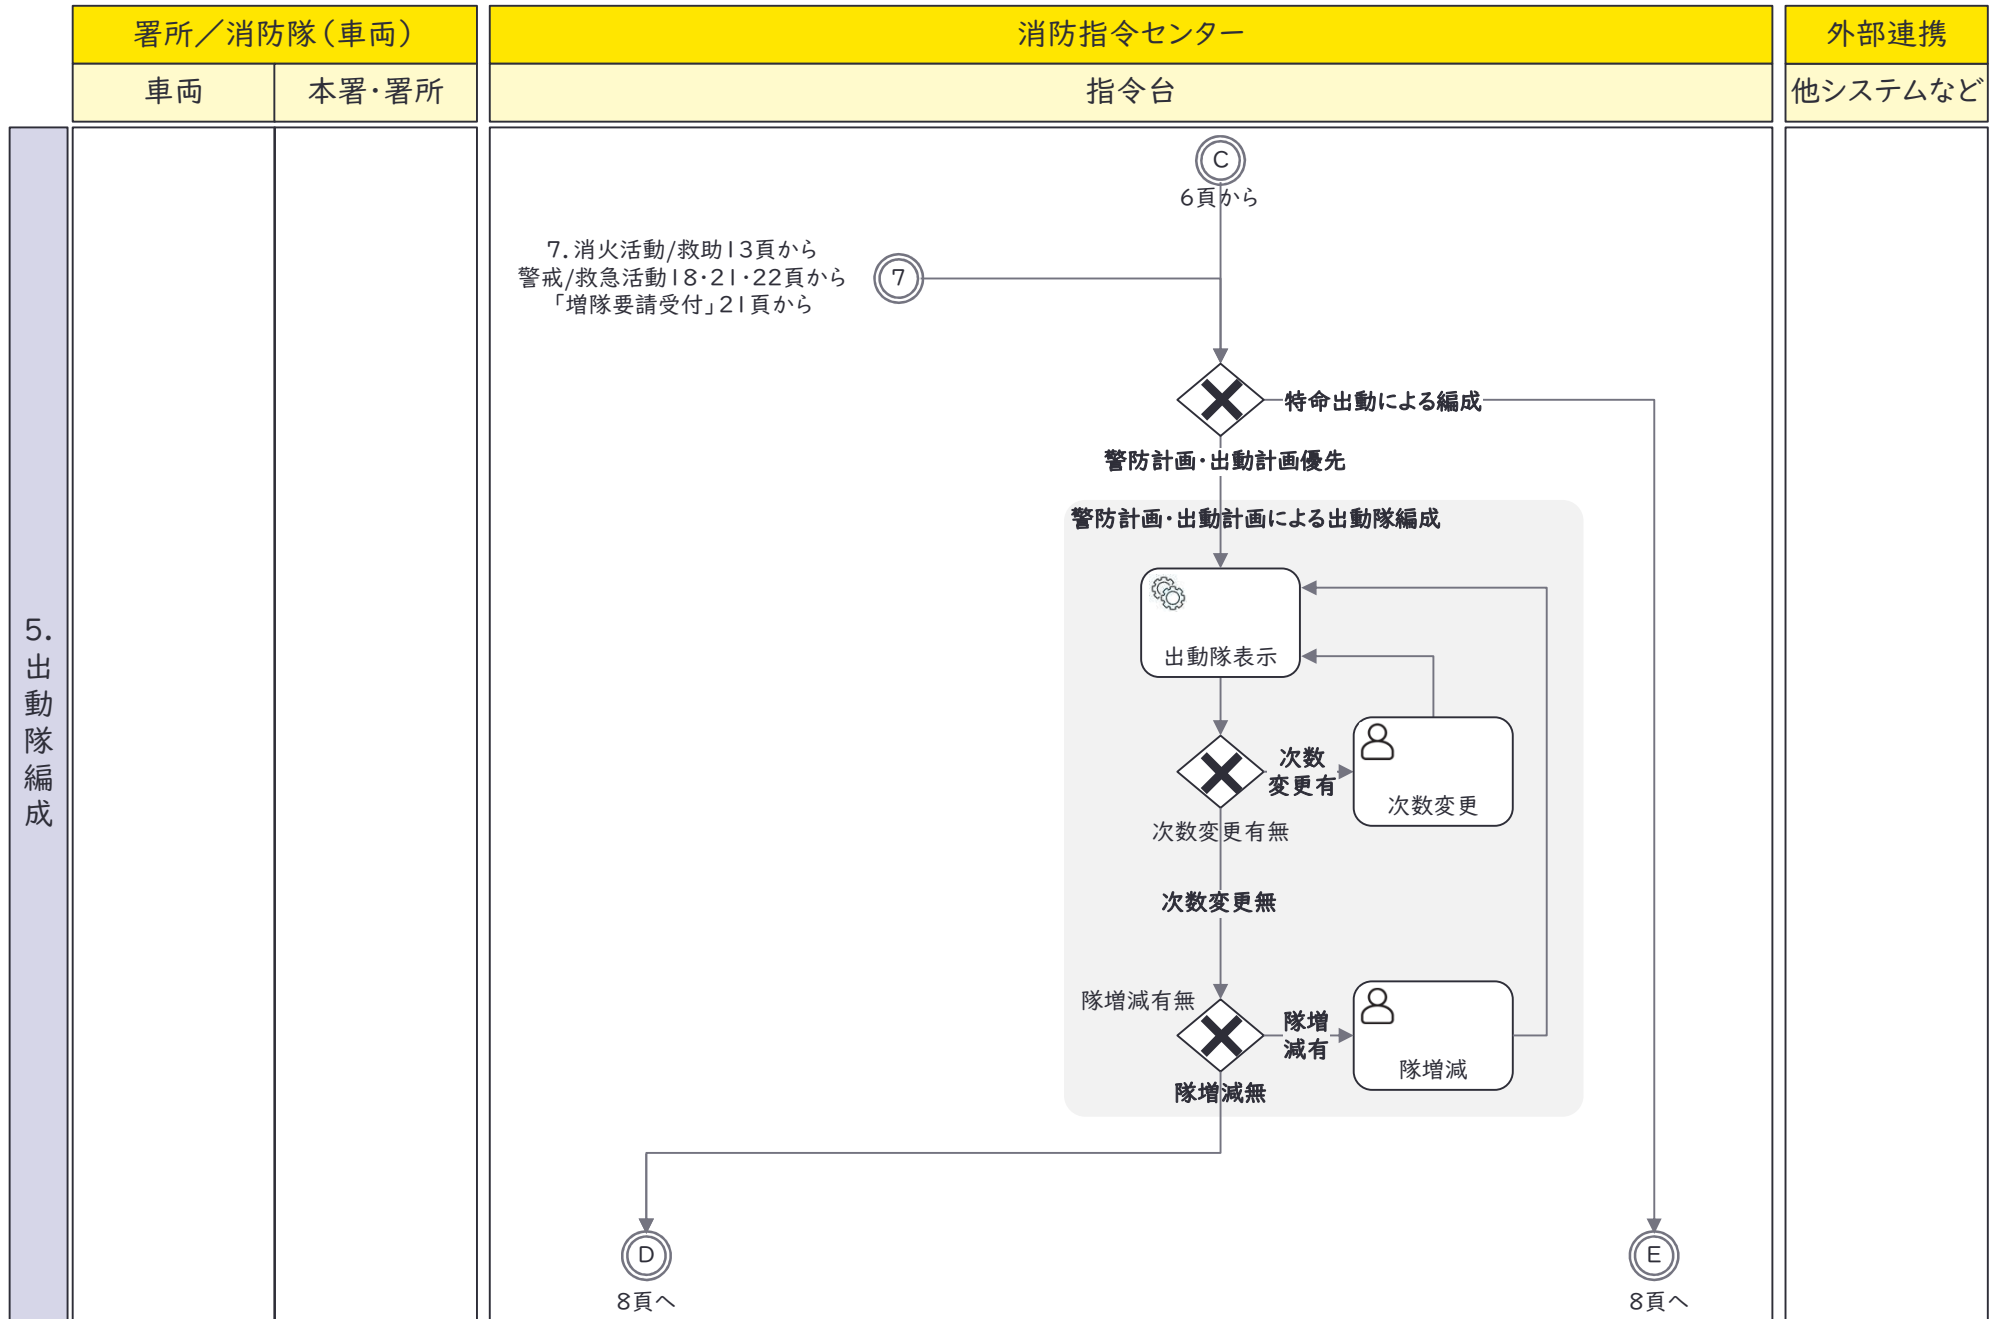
署所／消防隊（車両）
消防指令センター
外部連携

車両
本署・署所
指令台
他システムなど

5. 出動隊編成

C
6頁から

7.消火活動/救助13頁から
警戒/救急活動18・21・22頁から
「増隊要請受付」21頁から

7

特命出動による編成

警防計画・出動計画優先

警防計画・出動計画による出動隊編成

出動隊表示

次数変更有

次数変更

次数変更有無

次数変更無

隊増減有無

隊増減有

隊増減

隊増減無

D
8頁へ

E
8頁へ